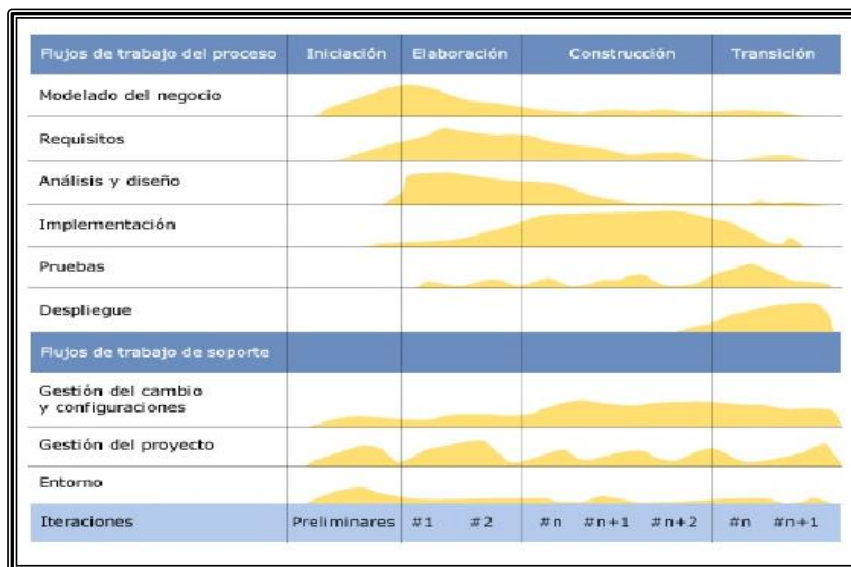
| Flujos de trabajo del proceso | Iniciación | Elaboración | Construcción | Transición |
|---|---|---|---|---|
| Modelado del negocio | | | | |
| Requisitos | | | | |
| Análisis y diseño | | | | |
| Implementación | | | | |
| Pruebas | | | | |
| Despliegue | | | | |
| Flujos de trabajo de soporte | | | | |
| Gestión del cambio y configuraciones | | | | |
| Gestión del proyecto | | | | |
| Entorno | | | | |
| Iteraciones | Preliminares | #1 #2 | #n #n+1 #n+2 | #n #n+1 |